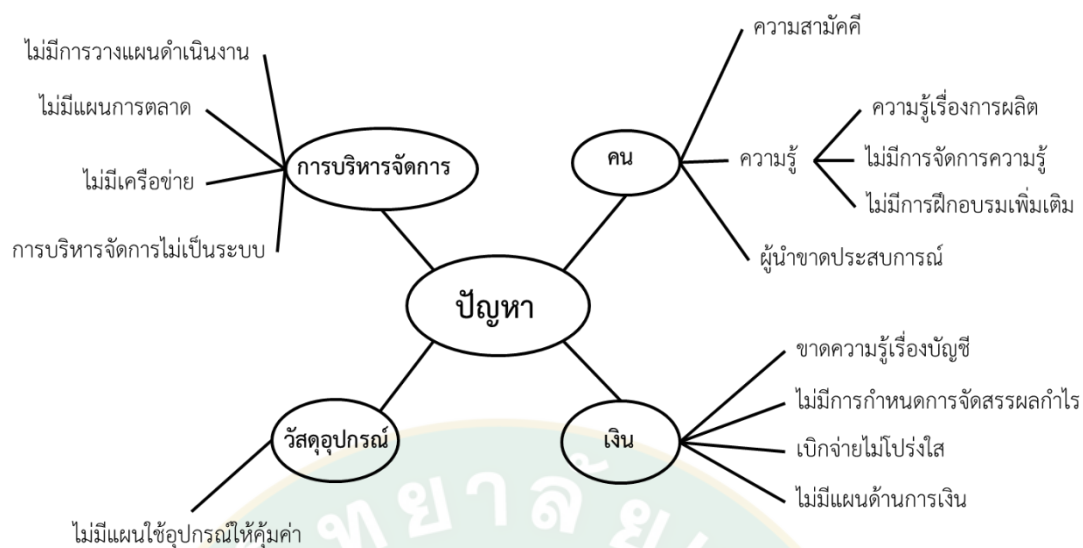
ไม่มีการวางแผนดำเนินงาน
ไม่มีแผนการตลาด
ไม่มีเครือข่าย
การบริหารจัดการไม่เป็นระบบ
การบริหารจัดการ

คน
ความสามัคคี
ความรู้
ความรู้เรื่องการผลิต
ไม่มีการจัดการความรู้
ไม่มีการฝึกอบรมเพิ่มเติม
ผู้นำขาดประสบการณ์

ปัญหา

วัสดุอุปกรณ์
ไม่มีแผนใช้อุปกรณ์ให้คุ้มค่า

เงิน
ขาดความรู้เรื่องบัญชี
ไม่มีการกำหนดการจัดสรรผลกำไร
เบิกจ่ายไม่โปร่งใส
ไม่มีแผนด้านการเงิน